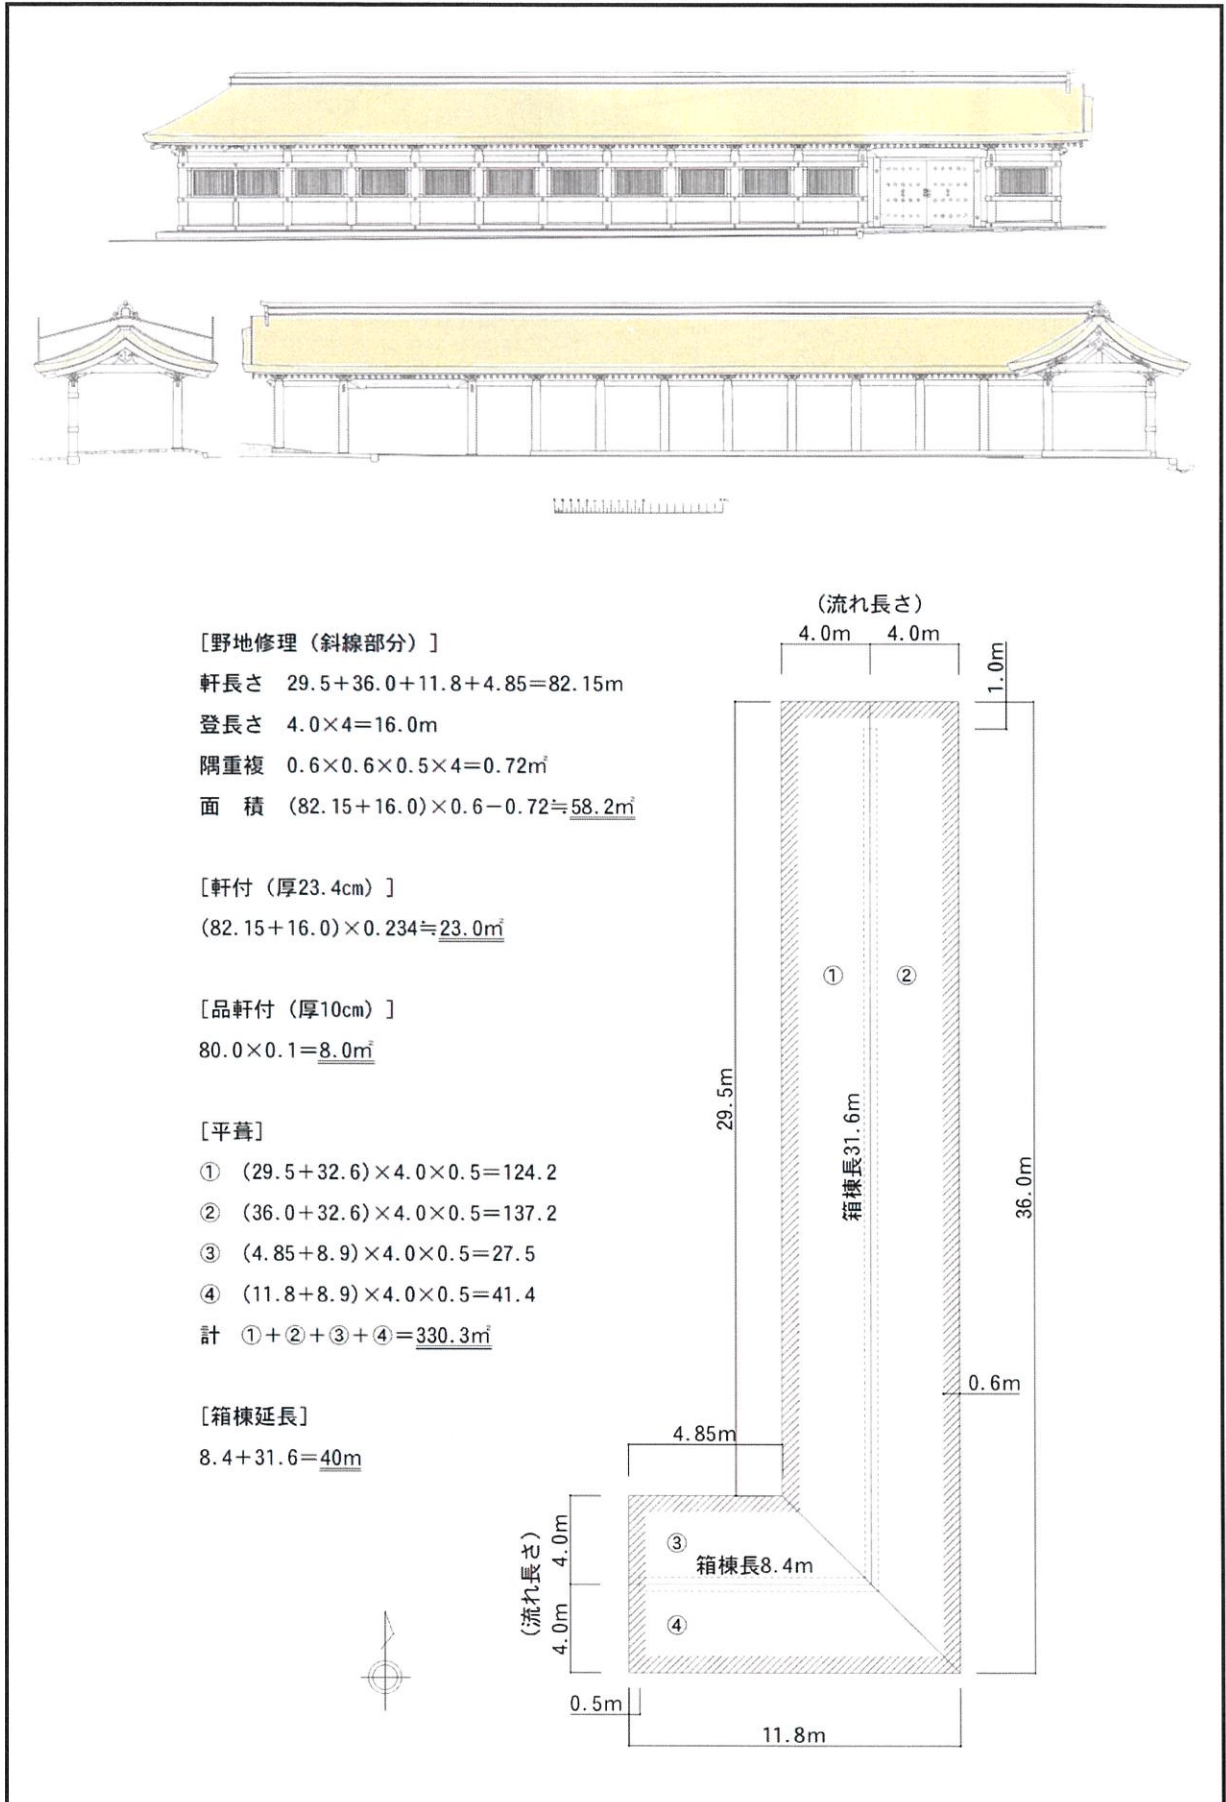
［野地修理（斜線部分）］

軒長さ　29.5＋36.0＋11.8＋4.85＝82.15m

登長さ　4.0×4＝16.0m

隅重複　0.6×0.6×0.5×4＝0.72㎡

面　積　(82.15＋16.0)×0.6－0.72≒58.2㎡

［軒付（厚23.4cm）］

(82.15＋16.0)×0.234≒23.0㎡

［品軒付（厚10cm）］

80.0×0.1＝8.0㎡

［平葺］

①　(29.5＋32.6)×4.0×0.5＝124.2

②　(36.0＋32.6)×4.0×0.5＝137.2

③　(4.85＋8.9)×4.0×0.5＝27.5

④　(11.8＋8.9)×4.0×0.5＝41.4

計　①＋②＋③＋④＝330.3㎡

［箱棟延長］

8.4＋31.6＝40m

（流れ長さ）
4.0m　4.0m
1.0m
①　②
29.5m
箱棟長31.6m
36.0m
0.6m
4.85m
（流れ長さ）
4.0m
4.0m
③
箱棟長8.4m
④
0.5m
11.8m